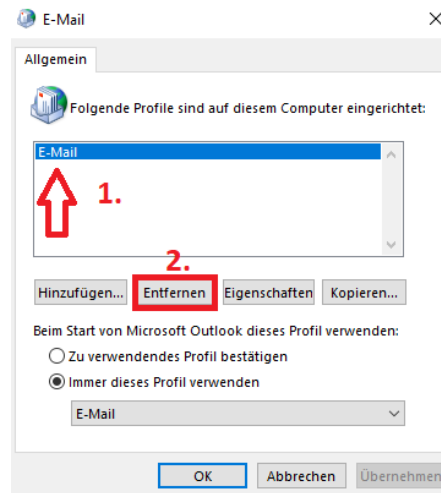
E-Mail

Allgemein

Folgende Profile sind auf diesem Computer eingerichtet:

E-Mail

1.

2.

Hinzufügen... Entfernen Eigenschaften Kopieren...

Beim Start von Microsoft Outlook dieses Profil verwenden:

Zu verwendendes Profil bestätigen

Immer dieses Profil verwenden

E-Mail

OK Abbrechen Übernehmen